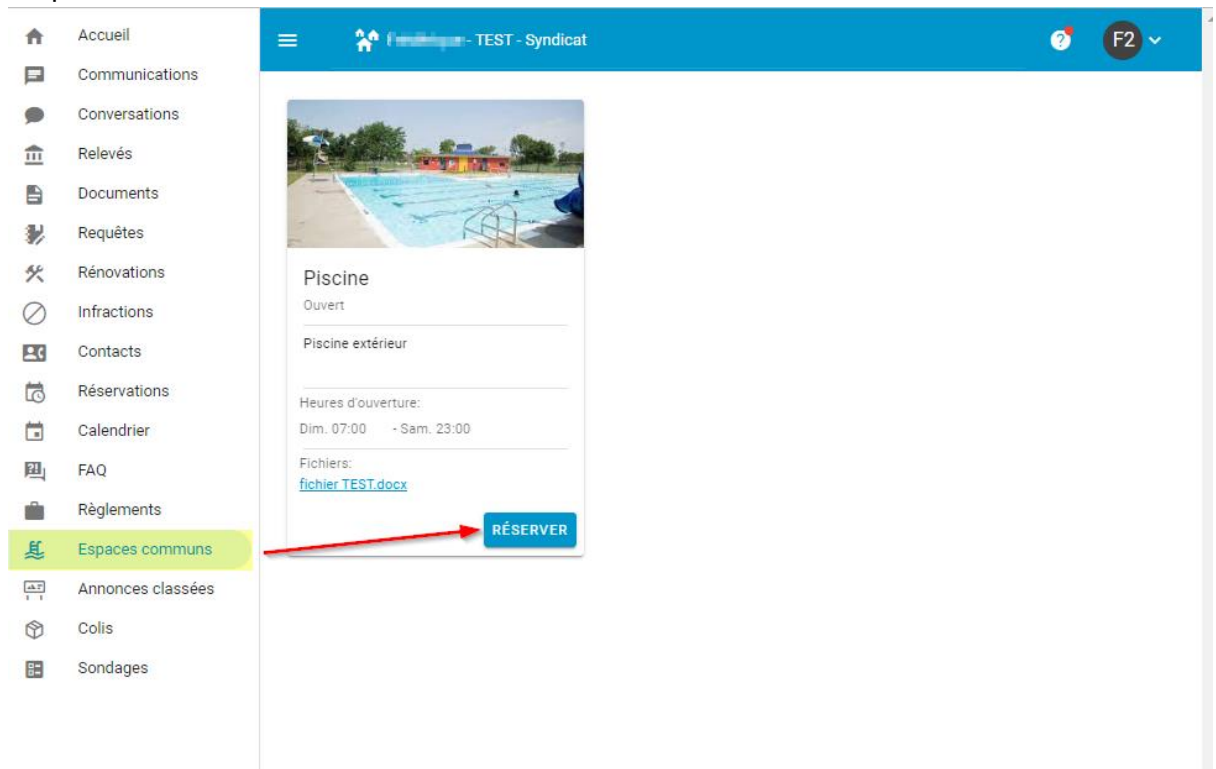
Accueil
Communications
Conversations
Relevés
Documents
Requêtes
Rénovations
Infractions
Contacts
Réservations
Calendrier
FAQ
Règlements
Espaces communs
Annonces classées
Colis
Sondages

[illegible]- TEST - Syndicat

F2

Piscine
Ouvert

Piscine extérieur

Heures d'ouverture:
Dim. 07:00 - Sam. 23:00

Fichiers:
fichier TEST.docx

RÉSERVER